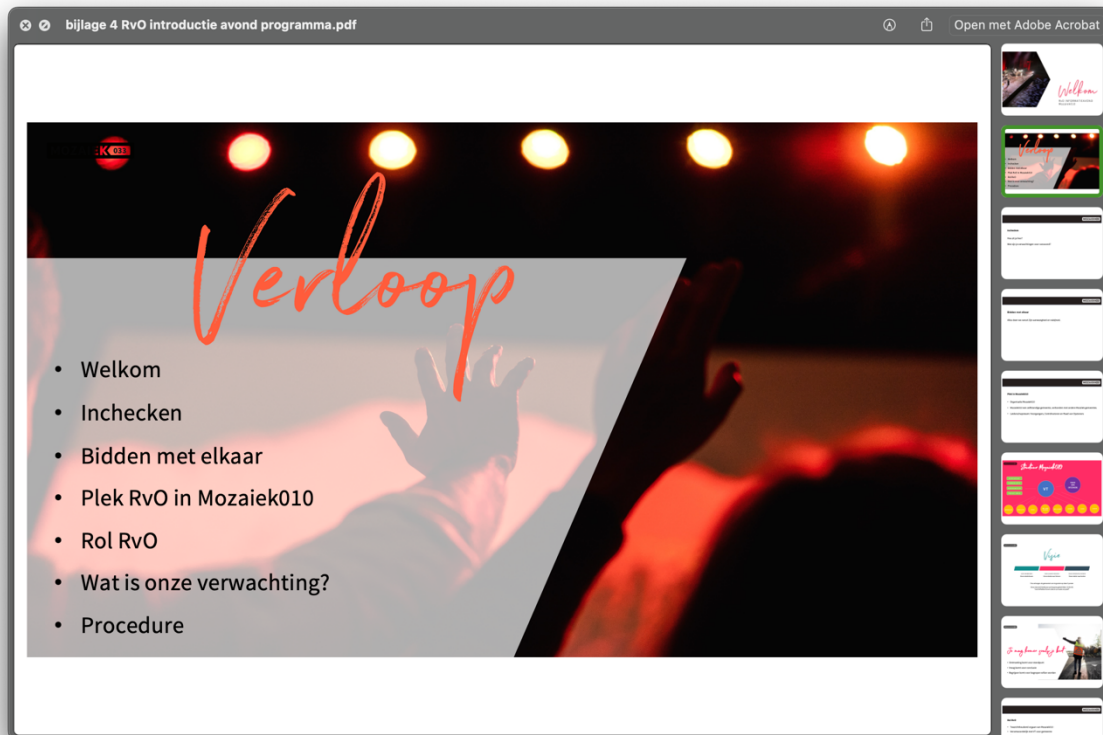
bijlage 4 RvO introductie avond programma.pdf

Open met Adobe Acrobat

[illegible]EK010

Verloop

• Welkom
• Inchecken
• Bidden met elkaar
• Plek RvO in Mozaiek010
• Rol RvO
• Wat is onze verwachting?
• Procedure

Welkom

Verloop

Visie